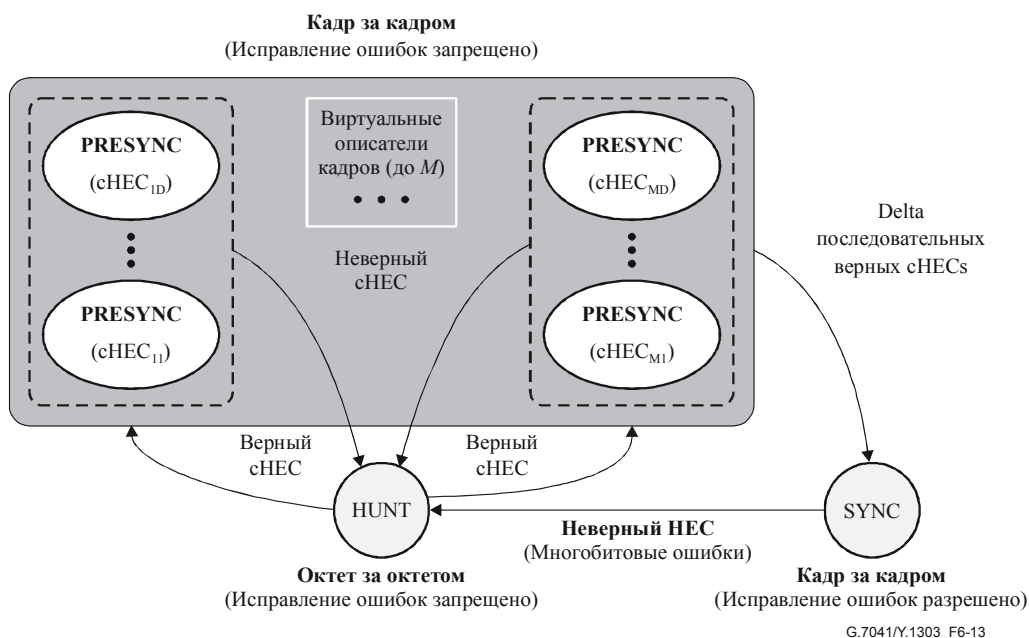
Кадр за кадром
(Исправление ошибок запрещено)

PRESYNC
(cHEC$_{1D}$)

PRESYNC
(cHEC$_{11}$)

Виртуальные описатели кадров (до $M$)

Неверный cHEC

PRESYNC
(cHEC$_{MD}$)

PRESYNC
(cHEC$_{M1}$)

Delta последовательных верных cHECs

Верный cHEC

Верный cHEC

HUNT

SYNC

Неверный HEC
(Многобитовые ошибки)

Октет за октетом
(Исправление ошибок запрещено)

Кадр за кадром
(Исправление ошибок разрешено)

G.7041/Y.1303 F6-13